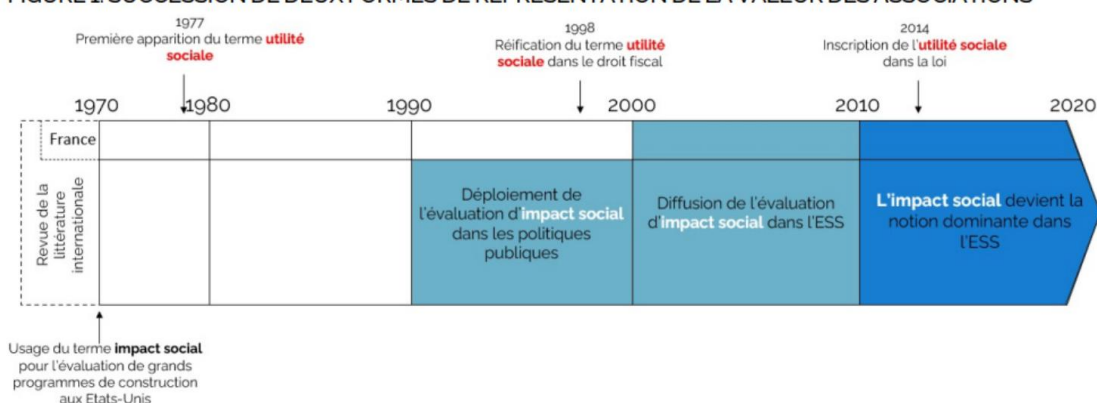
FIGURE 1. SUCCESSION DE DEUX FORMES DE REPRÉSENTATION DE LA VALEUR DES ASSOCIATIONS

1977
Première apparition du terme utilité sociale

1998
Réification du terme utilité sociale dans le droit fiscal

2014
Inscription de l'utilité sociale dans la loi

1970 1980 1990 2000 2010 2020

France

Revue de la littérature internationale

Déploiement de l'évaluation d'impact social dans les politiques publiques

Diffusion de l'évaluation d'impact social dans l'ESS

L'impact social devient la notion dominante dans l'ESS

Usage du terme impact social pour l'évaluation de grands programmes de construction aux Etats-Unis